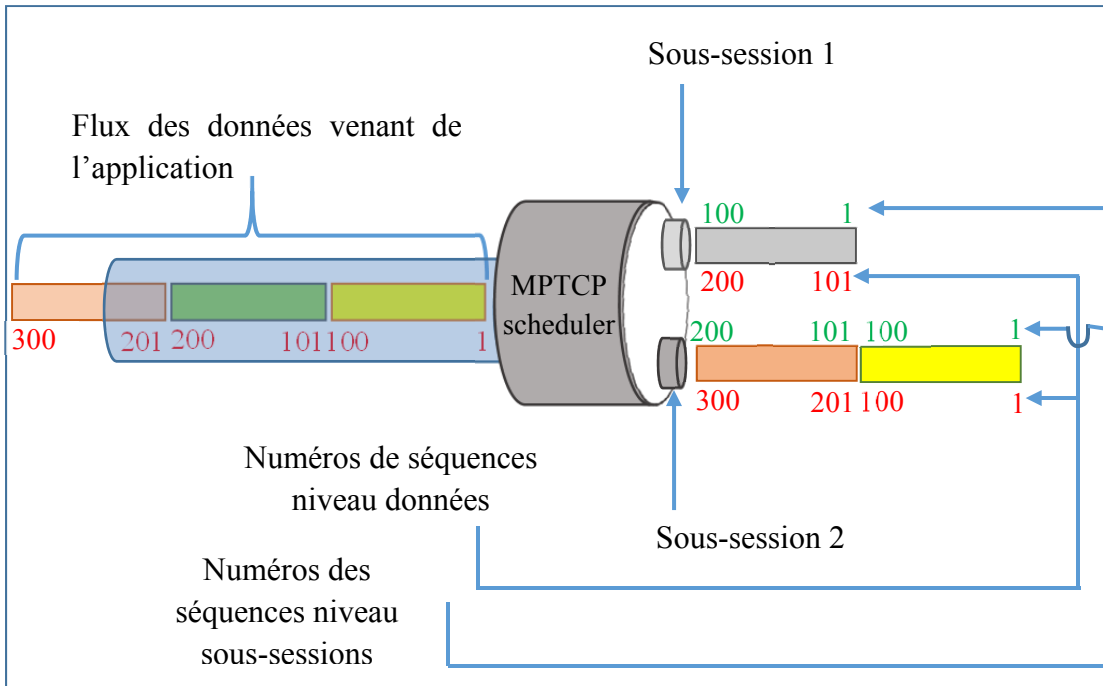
Sous-session 1

Flux des données venant de l'application

100 1

200 101

MPTCP scheduler

200 101 100 1

300 201 100 1

300 201 200 101 100 1

Numéros de séquences niveau données

Sous-session 2

Numéros des séquences niveau sous-sessions